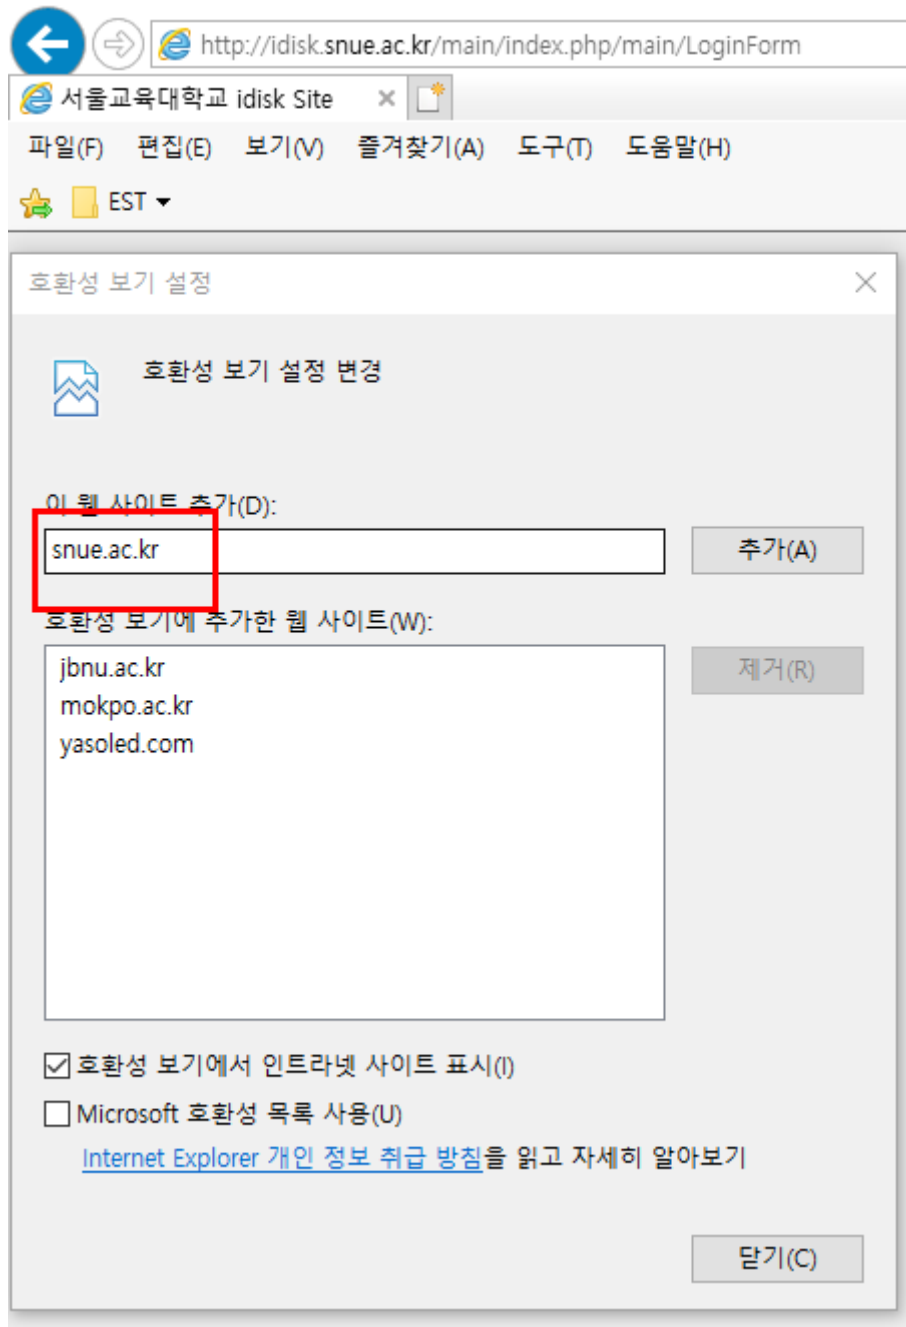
http://idisk.snue.ac.kr/main/index.php/main/LoginForm

서울교육대학교 idisk Site

파일(F) 편집(E) 보기(V) 즐겨찾기(A) 도구(T) 도움말(H)

EST

호환성 보기 설정

호환성 보기 설정 변경

이 웹 사이트 추가(D):

snue.ac.kr

추가(A)

호환성 보기에 추가한 웹 사이트(W):

jbnu.ac.kr
mokpo.ac.kr
yasoled.com

제거(R)

호환성 보기에서 인트라넷 사이트 표시(I)

Microsoft 호환성 목록 사용(U)

Internet Explorer 개인 정보 취급 방침을 읽고 자세히 알아보기

닫기(C)